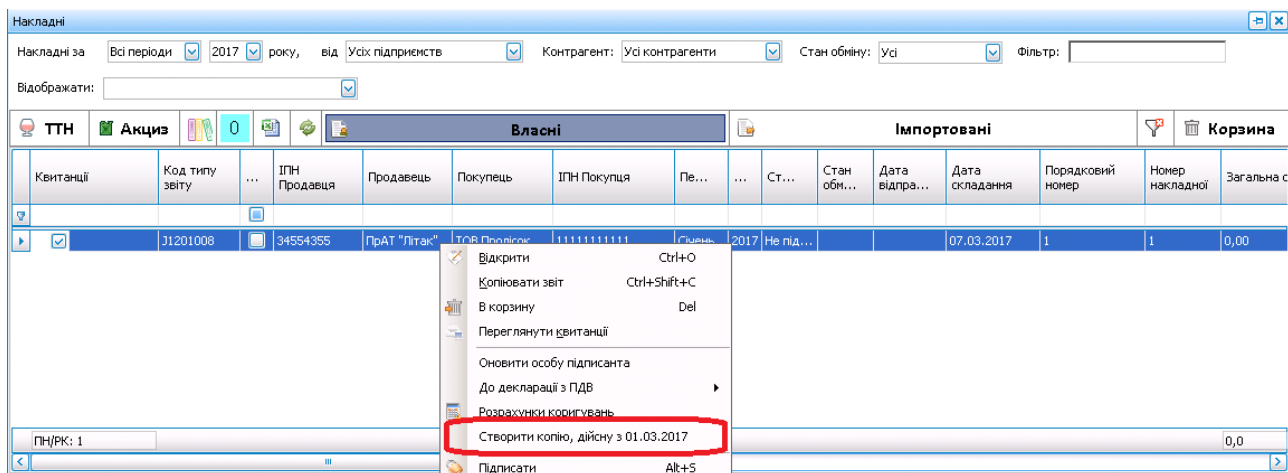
Накладні

Накладні за Всі періоди 2017 року, від Усіх підприємств Контрагент: Усі контрагенти Стан обміну: Усі Фільтр:

Відображати:

ТТН Акциз 0 Власні Імпортовані Корзина

| Квитанції | Код типу звіту | ... | ІПН Продавця | Продавець | Покупець | ІПН Покупця | Пе... | ... | Ст... | Стан обм... | Дата відпра... | Дата складання | Порядковий номер | Номер накладної | Загальна с |
|---|---|---|---|---|---|---|---|---|---|---|---|---|---|---|---|
| | J1201008 | | 34554355 | ПрАТ "Літак" | ТОВ Продсок | 11111111111 | Січень | 2017 | Не під... | | | 07.03.2017 | 1 | 1 | 0,00 |

Відкрити Ctrl+O
Копіювати звіт Ctrl+Shift+C
В корзину Del
Переглянути квитанції
Оновити особу підписанта
До декларації з ПДВ
Розрахунки коригувань
Створити копію, дійсну з 01.03.2017
Підписати Alt+S

ПН/РК: 1 0,0